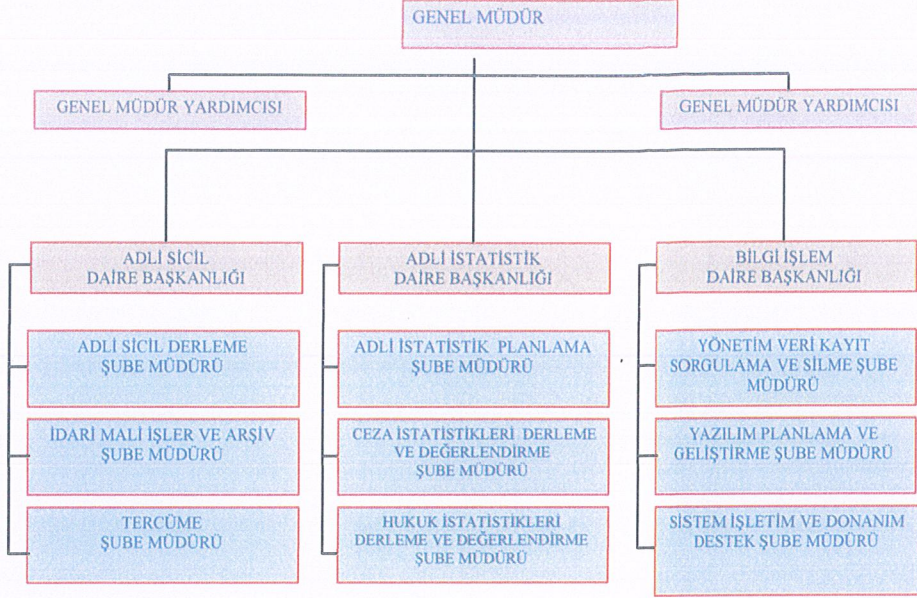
GENEL MÜDÜR

GENEL MÜDÜR YARDIMCISI

GENEL MÜDÜR YARDIMCISI

ADLİ SİCİL DAİRE BAŞKANLIĞI

ADLİ SİCİL DERLEME ŞUBE MÜDÜRÜ

İDARİ MALİ İŞLER VE ARŞİV ŞUBE MÜDÜRÜ

TERCÜME ŞUBE MÜDÜRÜ

ADLİ İSTATİSTİK DAİRE BAŞKANLIĞI

ADLİ İSTATİSTİK PLANLAMA ŞUBE MÜDÜRÜ

CEZA İSTATİSTİKLERİ DERLEME VE DEĞERLENDİRME ŞUBE MÜDÜRÜ

HUKUK İSTATİSTİKLERİ DERLEME VE DEĞERLENDİRME ŞUBE MÜDÜRÜ

BİLGİ İŞLEM DAİRE BAŞKANLIĞI

YÖNETİM VERİ KAYIT SORGULAMA VE SİLME ŞUBE MÜDÜRÜ

YAZILIM PLANLAMA VE GELİŞTİRME ŞUBE MÜDÜRÜ

SİSTEM İŞLETİM VE DONANIM DESTEK ŞUBE MÜDÜRÜ